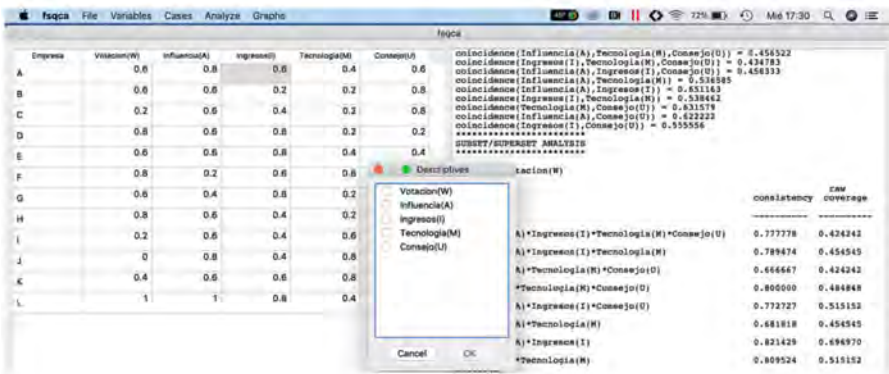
fsqca File Variables Cases Analyze Graphs

Mié 17:30

fsqca

| Empresa | Votacion(W) | Influencia(A) | Ingresos(I) | Tecnologia(M) | Consejo(U) |
|---|---|---|---|---|---|
| A | 0.6 | 0.8 | 0.6 | 0.4 | 0.6 |
| B | 0.6 | 0.8 | 0.2 | 0.2 | 0.8 |
| C | 0.2 | 0.6 | 0.4 | 0.2 | 0.8 |
| D | 0.8 | 0.6 | 0.8 | 0.2 | 0.2 |
| E | 0.6 | 0.6 | 0.8 | 0.4 | 0.4 |
| F | 0.8 | 0.2 | 0.6 | 0.6 | |
| G | 0.6 | 0.4 | 0.8 | 0.2 | |
| H | 0.8 | 0.6 | 0.4 | 0.2 | |
| I | 0.2 | 0.6 | 0.4 | 0.6 | |
| J | 0 | 0.8 | 0.4 | 0.8 | |
| K | 0.4 | 0.6 | 0.6 | 0.8 | |
| L | 1 | 1 | 0.8 | 0.4 | |

coincidence(Influencia(A),Tecnologia(M),Consejo(U)) = 0.456522
coincidence(Ingresos(I),Tecnologia(M),Consejo(U)) = 0.434783
coincidence(Influencia(A),Ingresos(I),Consejo(U)) = 0.456333
coincidence(Influencia(A),Tecnologia(M)) = 0.536585
coincidence(Influencia(A),Ingresos(I)) = 0.651163
coincidence(Ingresos(I),Tecnologia(M)) = 0.538462
coincidence(Tecnologia(M),Consejo(U)) = 0.631579
coincidence(Influencia(A),Consejo(U)) = 0.622222
coincidence(Ingresos(I),Consejo(U)) = 0.555556
**************************
SUBSET/SUPERSET ANALYSIS
**************************

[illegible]tacion(W)

| | consistency | raw coverage |
|---|---|---|
| A)*Ingresos(I)*Tecnologia(M)*Consejo(U) | 0.777778 | 0.424242 |
| A)*Ingresos(I)*Tecnologia(M) | 0.789474 | 0.454545 |
| A)*Tecnologia(M)*Consejo(U) | 0.666667 | 0.424242 |
| *Tecnologia(M)*Consejo(U) | 0.800000 | 0.484848 |
| A)*Ingresos(I)*Consejo(U) | 0.772727 | 0.515152 |
| A)*Tecnologia(M) | 0.681818 | 0.454545 |
| A)*Ingresos(I) | 0.821429 | 0.696970 |
| *Tecnologia(M) | 0.809524 | 0.515152 |

Descriptives
Votacion(W)
Influencia(A)
Ingresos(I)
Tecnologia(M)
Consejo(U)
Cancel OK